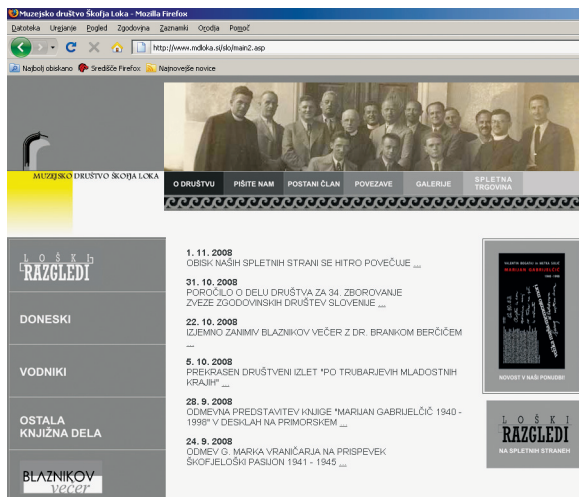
Muzejsko društvo Škofja Loka - Mozilla Firefox

Datoteka Urejanje Pogled Zgodovina Zaznamki Orodja Pomoč

http://www.mdloka.si/slo/main2.asp

Najbolj obiskano Središče Firefox Najnovejše novice

MUZEJSKO DRUŠTVO ŠKOFJA LOKA

O DRUŠTVU | PIŠITE NAM | POSTANI ČLAN | POVEZAVE | GALERIJE | SPLETNA TRGOVINA

LOŠKI RAZGLEDI

DONESKI

VODNIKI

OSTALA KNJIŽNA DELA

BLAZNIKOV večer

1. 11. 2008
OBISK NAŠIH SPLETNIH STRANI SE HITRO POVEČUJE ...

31. 10. 2008
POROČILO O DELU DRUŠTVA ZA 34. ZBOROVANJE ZVEZE ZGODOVINSKIH DRUŠTEV SLOVENIJE ...

22. 10. 2008
IZJEMNO ZANIMIV BLAZNIKOV VEČER Z DR. BRANKOM BERČIČEM ...

5. 10. 2008
PREKRASEN DRUŠTVENI IZLET "PO TRUBARJEVIH MLADOSTNIH KRAJIH" ...

28. 9. 2008
ODMEVNA PREDSTAVITEV KNJIGE "MARIJAN GABRIJELČIČ 1940 - 1998" V DESKLAH NA PRIMORSKEM ...

24. 9. 2008
ODMEV G. MARKA VRANIČARJA NA PRISPEVEK ŠKOFJELOŠKI PASIJON 1941 - 1945 ...

MARIJAN GABRIJELČIČ

NOVOST V NAŠI PONUDBI!

LOŠKI RAZGLEDI
NA SPLETNIH STRANEH